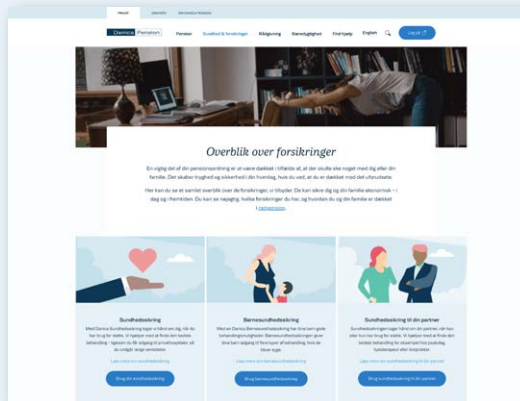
PRIVAT ERHVERV DANICA PENSION

Danica Pension

Pension Sundhed & forsikringer Rådgivning Bæredygtighed Find hjælp English Log ind

Overblik over forsikringer

En vigtig del af din pensionsordning er at være dækket i tilfælde af, at der skulle ske noget med dig eller din familie. Det skaber tryghed og sikkerhed i din hverdag, hvis du ved, at du er dækket med det ufornudne.

Her kan du se et samlet overblik over de forsikringer, vi tilbyder. De kan sikre dig og din familie økonomisk – i dag og i fremtiden. Du kan se nøjagtig, hvilke forsikringer du har, og hvordan du og din familie er dækket i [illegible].

Sundhedssikring

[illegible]

Læs mere om sundhedssikring

Brug din sundhedssikring

Børnesundhedssikring

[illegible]

Læs mere om børnesundhedssikring

Brug børnesundhedssikring

Sundhedssikring til din partner

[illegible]

Læs mere om sundhedssikring til din partner

Brug sundhedssikring til din partner